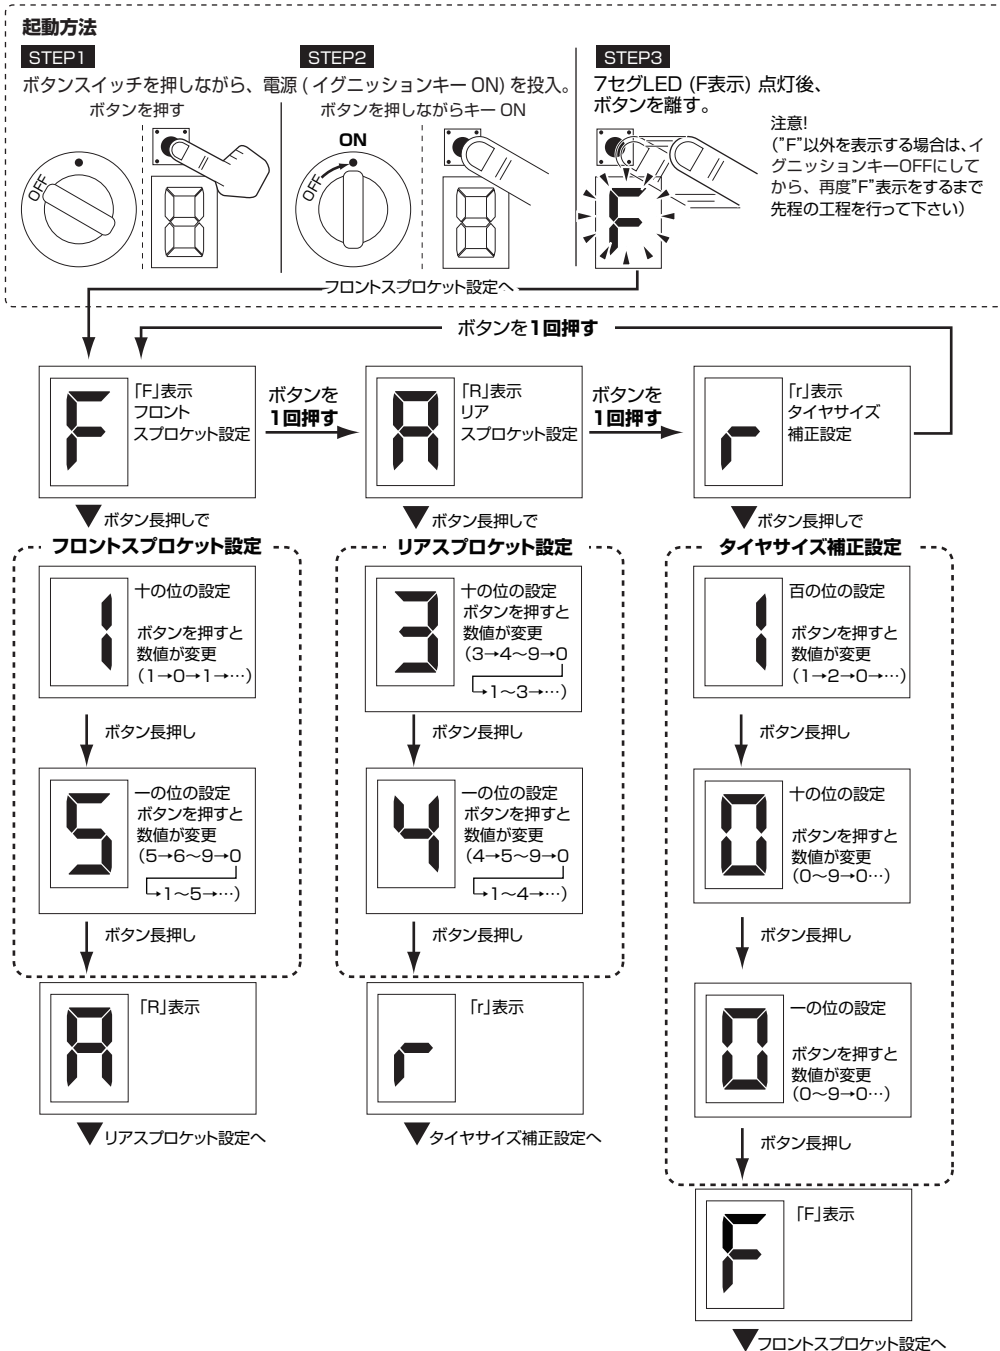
起動方法

STEP1
ボタンスイッチを押しながら、電源(イグニッションキー ON)を投入。
ボタンを押す
OFF

STEP2
ボタンを押しながらキー ON
ON
OFF

STEP3
7セグLED (F表示) 点灯後、ボタンを離す。
注意!
("F"以外を表示する場合は、イグニッションキーOFFにしてから、再度"F"表示をするまで先程の工程を行って下さい)

フロントスプロケット設定へ

ボタンを1回押す

「F」表示
フロント
スプロケット設定

ボタンを
1回押す

「R」表示
リア
スプロケット設定

ボタンを
1回押す

「r」表示
タイヤサイズ
補正設定

ボタン長押しで
フロントスプロケット設定
十の位の設定
ボタンを押すと
数値が変更
(1→0→1→…)
ボタン長押し
一の位の設定
ボタンを押すと
数値が変更
(5→6〜9→0
→1〜5→…)
ボタン長押し
「R」表示
リアスプロケット設定へ

ボタン長押しで
リアスプロケット設定
十の位の設定
ボタンを押すと
数値が変更
(3→4〜9→0
→1〜3→…)
ボタン長押し
一の位の設定
ボタンを押すと
数値が変更
(4→5〜9→0
→1〜4→…)
ボタン長押し
「r」表示
タイヤサイズ補正設定へ

ボタン長押しで
タイヤサイズ補正設定
百の位の設定
ボタンを押すと
数値が変更
(1→2→0→…)
ボタン長押し
十の位の設定
ボタンを押すと
数値が変更
(0〜9→0…)
ボタン長押し
一の位の設定
ボタンを押すと
数値が変更
(0〜9→0…)
ボタン長押し
「F」表示
フロントスプロケット設定へ